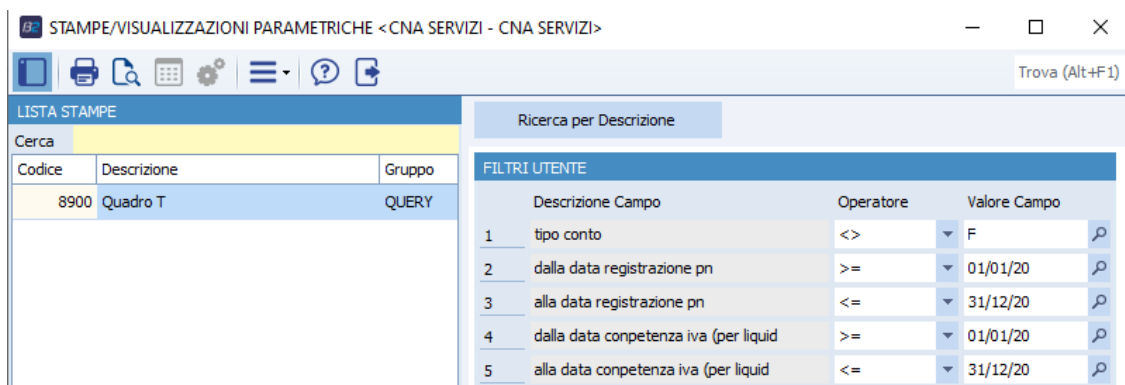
B2 STAMPE/VISUALIZZAZIONI PARAMETRICHE <CNA SERVIZI - CNA SERVIZI>

Trova (Alt+F1)

LISTA STAMPE

Cerca

| Codice | Descrizione | Gruppo |
|---|---|---|
| 8900 | Quadro T | QUERY |

Ricerca per Descrizione

FILTRI UTENTE

| | Descrizione Campo | Operatore | Valore Campo |
|---|---|---|---|
| 1 | tipo conto | <> | F |
| 2 | dalla data registrazione pn | >= | 01/01/20 |
| 3 | alla data registrazione pn | <= | 31/12/20 |
| 4 | dalla data conpetenza iva (per liquid | >= | 01/01/20 |
| 5 | alla data conpetenza iva (per liquid | <= | 31/12/20 |